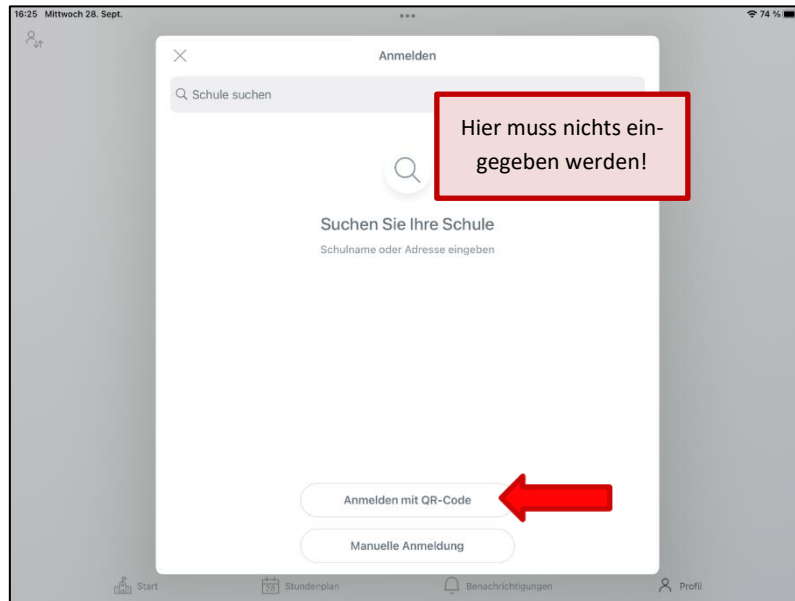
16:25 Mittwoch 28. Sept.

74 %

Anmelden

Schule suchen

Hier muss nichts eingegeben werden!

Suchen Sie Ihre Schule

Schulname oder Adresse eingeben

Anmelden mit QR-Code

Manuelle Anmeldung

Start

28 Stundenplan

Benachrichtigungen

Profil